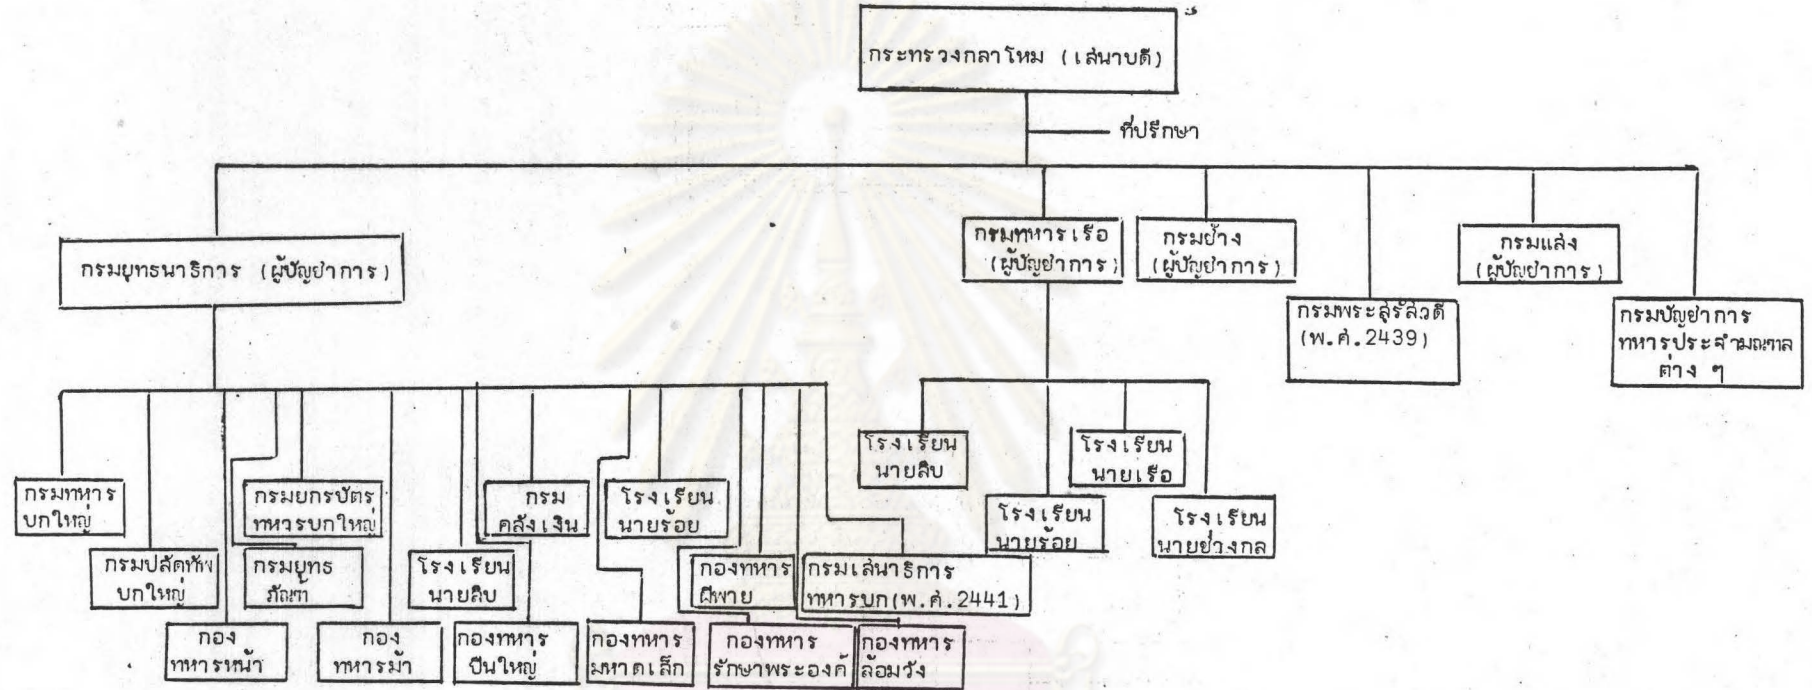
กระทรวงกลาโหม (เสนาบดี)

ที่ปรึกษา

กรมยุทธนาธิการ (ผู้บัญชาการ)

กรมทหารเรือ (ผู้บัญชาการ)

กรมช้าง (ผู้บัญชาการ)

กรมพระสุรัสวดี (พ.ศ.2439)

กรมแสง (ผู้บัญชาการ)

กรมบัญชาการทหารประจำมณฑลต่าง ๆ

โรงเรียนนายสิบ

โรงเรียนนายเรือ

โรงเรียนนายร้อย

โรงเรียนนายช่างกล

กรมทหารบกใหญ่

กรมปลัดทัพบกใหญ่

กรมยกรบัตรทหารบกใหญ่

กรมยุทธภัณฑ์

กองทหารหน้า

กองทหารม้า

โรงเรียนนายสิบ

กรมคลังเงิน

กองทหารปืนใหญ่

โรงเรียนนายร้อย

กองทหารมหาดเล็ก

กองทหารฝีพาย

กรมเสนาธิการทหารบก(พ.ศ.2441)

กองทหารรักษาพระองค์

กองทหารล้อมวัง